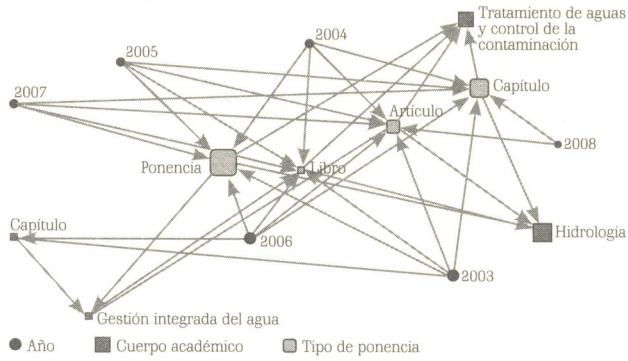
Tratamiento de aguas y control de la contaminación

2004

2005

Capítulo

2007

Artículo

2008

Ponencia

Libro

Capítulo

Hidrología

2006

2003

Gestión integrada del agua

Año

Cuerpo académico

Tipo de ponencia